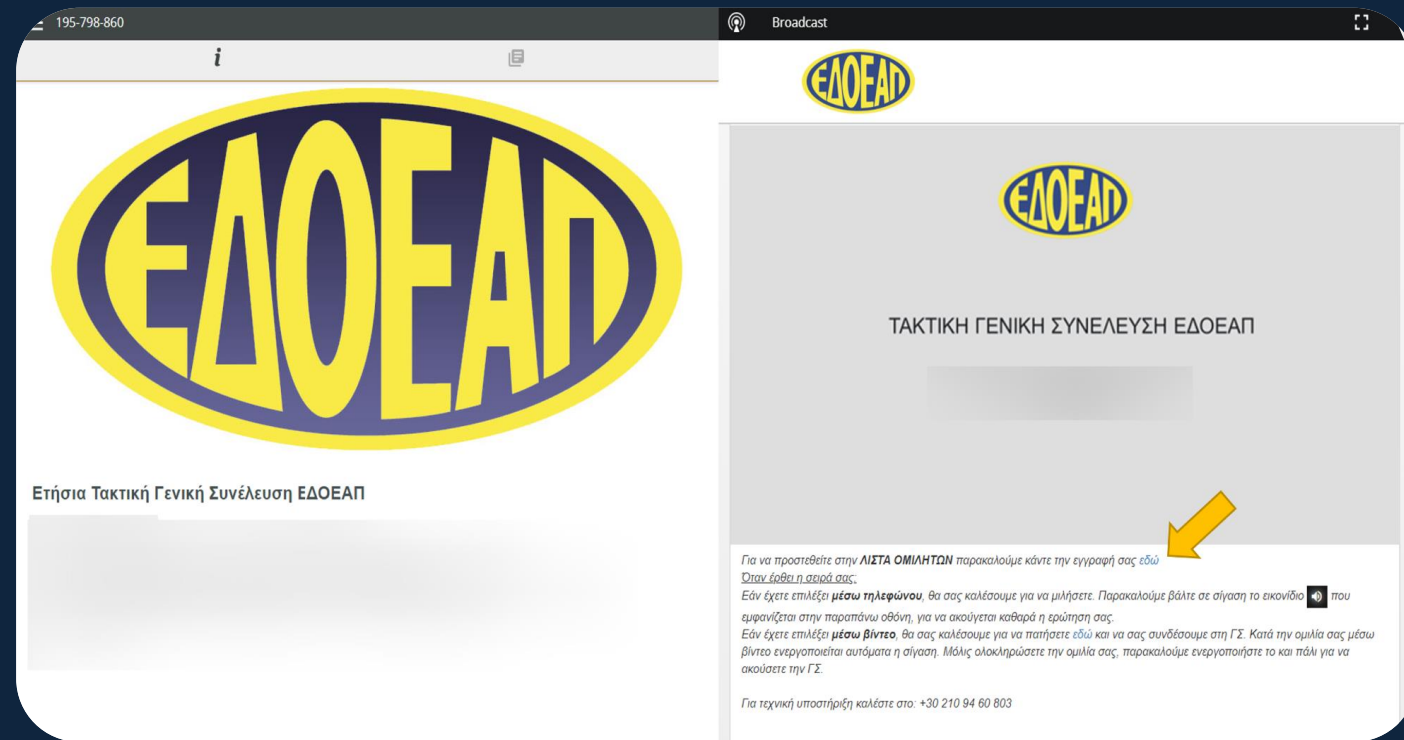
195-798-860

i

ΕΔΟΕΑΠ

Ετήσια Τακτική Γενική Συνέλευση ΕΔΟΕΑΠ

Broadcast

ΕΔΟΕΑΠ

ΕΔΟΕΑΠ

ΤΑΚΤΙΚΗ ΓΕΝΙΚΗ ΣΥΝΕΛΕΥΣΗ ΕΔΟΕΑΠ

Για να προστεθείτε στην ΛΙΣΤΑ ΟΜΙΛΗΤΩΝ παρακαλούμε κάντε την εγγραφή σας εδώ
Όταν έρθει η σειρά σας:
Εάν έχετε επιλέξει μέσω τηλεφώνου, θα σας καλέσουμε για να μιλήσετε. Παρακαλούμε βάλτε σε σίγαση το εικονίδιο που εμφανίζεται στην παραπάνω οθόνη, για να ακούγεται καθαρά η ερώτηση σας.
Εάν έχετε επιλέξει μέσω βίντεο, θα σας καλέσουμε για να πατήσετε εδώ και να σας συνδέσουμε στη ΓΣ. Κατά την ομιλία σας μέσω βίντεο ενεργοποιείται αυτόματα η σίγαση. Μόλις ολοκληρώσετε την ομιλία σας, παρακαλούμε ενεργοποιήστε το και πάλι για να ακούσετε την ΓΣ.

Για τεχνική υποστήριξη καλέστε στο: +30 210 94 60 803